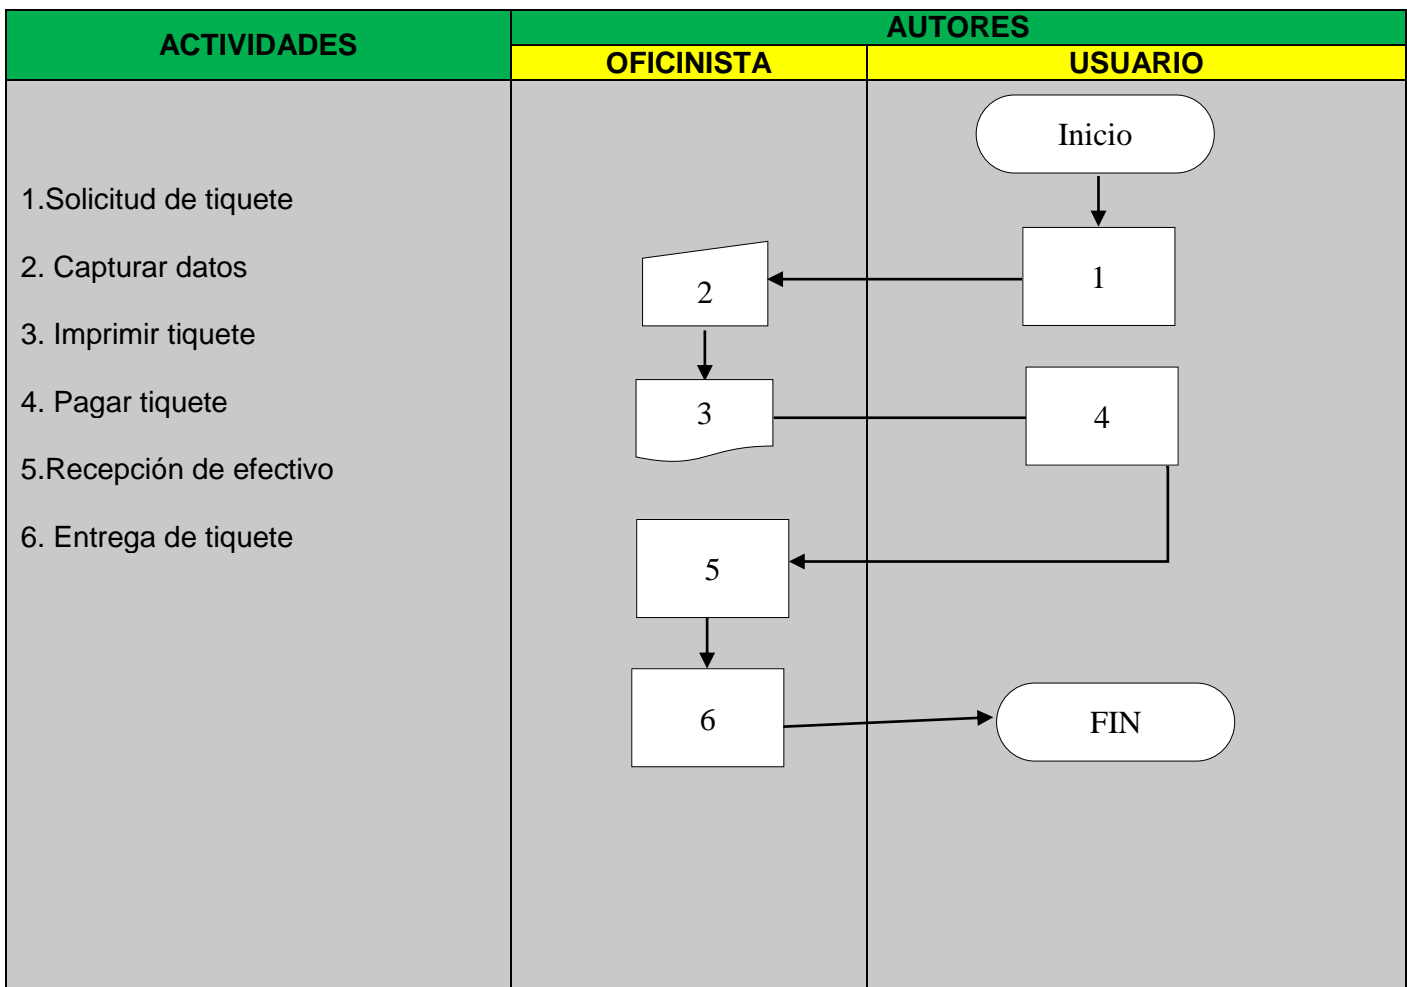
| ACTIVIDADES | AUTORES | |
|---|---|---|
| | OFICINISTA | USUARIO |
| 1.Solicitud de tiquete<br>2. Capturar datos<br>3. Imprimir tiquete<br>4. Pagar tiquete<br>5.Recepción de efectivo<br>6. Entrega de tiquete | 2<br>3<br>5<br>6 | Inicio<br>1<br>4<br>FIN |